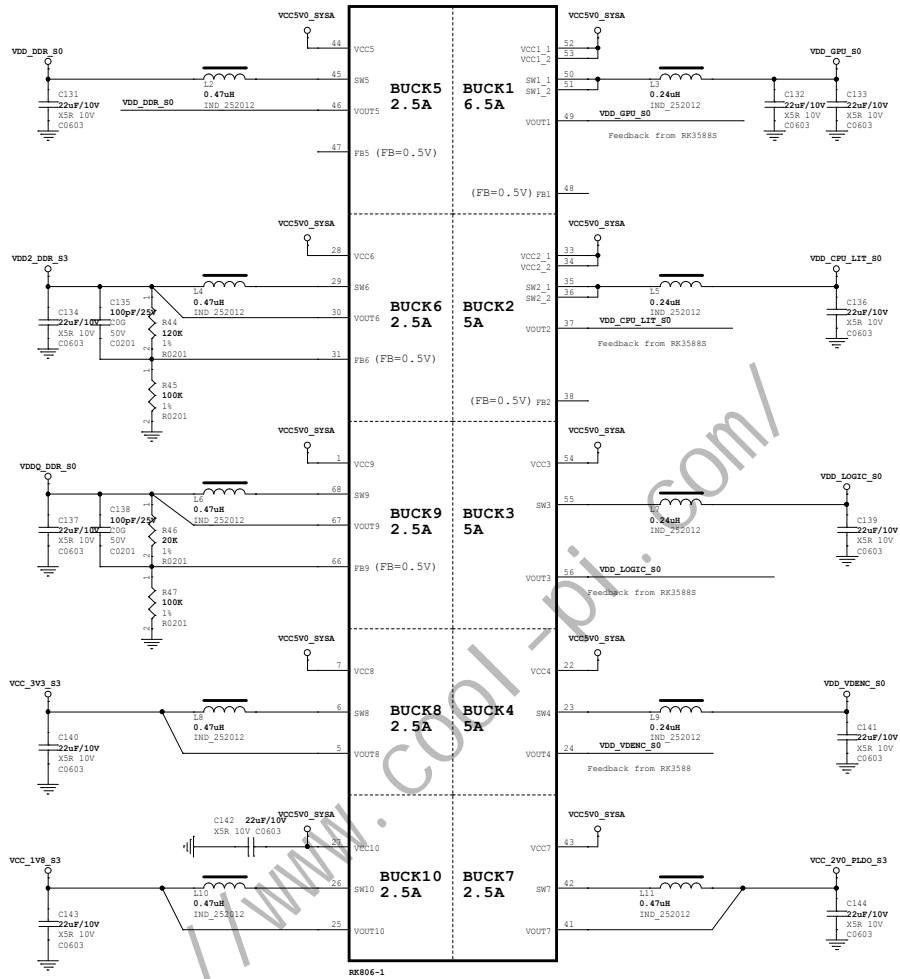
VCC5V0_SYSA
VDD_DDR_S0
44 VCC5
L2
45 SW5
0.47uH
IND_252012
C131
22uF/10V
X5R 10V
C0603
VDD_DDR_S0
46 VOUT5
BUCK5
2.5A
BUCK1
6.5A
47 FB5 (FB=0.5V)
VCC5V0_SYSA
52 VCC1_1
53 VCC1_2
VDD_GPU_S0
50 SW1_1
51 SW1_2
L3
0.24uH
IND_252012
C132
22uF/10V
X5R 10V
C0603
C133
22uF/10V
X5R 10V
C0603
49 VOUT1
VDD_GPU_S0
Feedback from RK3588S
(FB=0.5V) FB1 48

VCC5V0_SYSA
VDD2_DDR_S3
28 VCC6
29 SW6
L4
0.47uH
IND_252012
C134
22uF/10V
X5R 10V
C0603
C135
100pF/25V
C0G
50V
C0201
R44
120K
1%
R0201
30 VOUT6
31 FB6 (FB=0.5V)
R45
100K
1%
R0201
BUCK6
2.5A
BUCK2
5A
VCC5V0_SYSA
33 VCC2_1
34 VCC2_2
VDD_CPU_LIT_S0
35 SW2_1
36 SW2_2
L5
0.24uH
IND_252012
C136
22uF/10V
X5R 10V
C0603
37 VOUT2
VDD_CPU_LIT_S0
Feedback from RK3588S
(FB=0.5V) FB2 38

VCC5V0_SYSA
VDDQ_DDR_S0
1 VCC9
68 SW9
L6
0.47uH
IND_252012
C137
22uF/10V
X5R 10V
C0603
C138
100pF/25V
C0G
50V
C0201
R46
20K
1%
R0201
67 VOUT9
66 FB9 (FB=0.5V)
R47
100K
1%
R0201
BUCK9
2.5A
BUCK3
5A
VCC5V0_SYSA
54 VCC3
VDD_LOGIC_S0
55 SW3
L7
0.24uH
IND_252012
C139
22uF/10V
X5R 10V
C0603
56 VOUT3
VDD_LOGIC_S0
Feedback from RK3588S

VCC5V0_SYSA
VCC_3V3_S3
7 VCC8
6 SW8
L8
0.47uH
IND_252012
C140
22uF/10V
X5R 10V
C0603
5 VOUT8
BUCK8
2.5A
BUCK4
5A
VCC5V0_SYSA
22 VCC4
VDD_VDENC_S0
23 SW4
L9
0.24uH
IND_252012
C141
22uF/10V
X5R 10V
C0603
24 VOUT4
VDD_VDENC_S0
Feedback from RK3588

VCC5V0_SYSA
C142 22uF/10V
X5R 10V C0603
27 VCC10
VCC_1V8_S3
26 SW10
L10
0.47uH
IND_252012
C143
22uF/10V
X5R 10V
C0603
25 VOUT10
BUCK10
2.5A
BUCK7
2.5A
VCC5V0_SYSA
43 VCC7
VCC_2V0_PLDO_S3
42 SW7
L11
0.47uH
IND_252012
C144
22uF/10V
X5R 10V
C0603
41 VOUT7
RK806-1
//www.cool-pi.com/